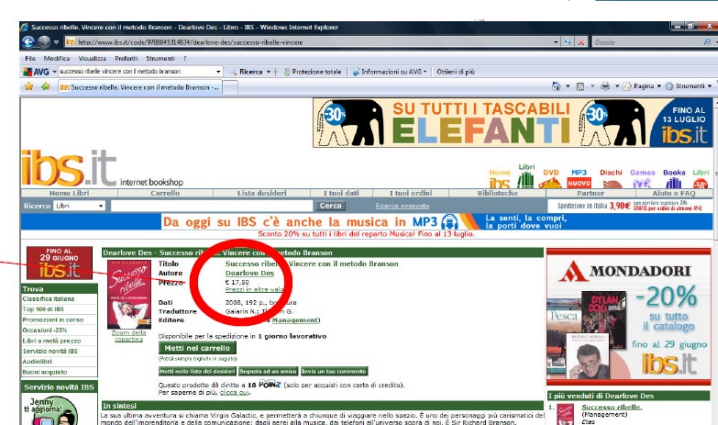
Successo ribelle. Vincere con il metodo Branson - Dearlove Des - Libro - IBS - Windows Internet Explorer

http://www.ibs.it/code/9788845314834/dearlove-des/successo-ribelle-vincere

File Modifica Visualizza Preferiti Strumenti ?

AVG successo ribelle vincere con il metodo branson Ricerca Protezione totale Informazioni su AVG Ottieni di più

Successo ribelle. Vincere con il metodo Branson -...

Pagina Strumenti

30% SU TUTTI I TASCABILI ELEFANTI 30% FINO AL 13 LUGLIO ibs.it

ibs.it internet bookshop

Home Libri DVD MP3 Dischi Games Books Libri

Home Libri | Carrello | Lista desideri | I tuoi dati | I tuoi ordini | Biblioteche | Partner | Aiuto e FAQ

Ricerca Libri Cerca Ricerca avanzata Spedizione in Italia 3,90€

Da oggi su IBS c'è anche la musica in MP3 La senti, la compri, la porti dove vuoi

Sconto 20% su tutti i libri del reparto Musica! Fino al 13 luglio.

FINO AL 29 GIUGNO ibs.it

Dearlove Des - Successo ribelle. Vincere con il metodo Branson

Titolo Successo ribelle. Vincere con il metodo Branson
Autore Dearlove Des
Prezzo € 17,50
Prezzi in altre valute
Dati 2008, 192 p., brossura
Traduttore Galarìo N.; T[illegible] G.
Editore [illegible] (Management)

Zoom della copertina

Disponibile per la spedizione in 1 giorno lavorativo

Metti nel carrello

Metti nella lista dei desideri | Segnala ad un amico | Invia un tuo commento

Questo prodotto dà diritto a 18 PUNTI (solo per acquisti con carta di credito). Per saperne di più, clicca qui.

Trova
Classifica italiana
Top 100 di IBS
Promozioni in corso
Occasioni -25%
Libri a metà prezzo
Servizio novità IBS
Audiolibri
Buoni acquisto

Servizio novità IBS
Jenny ti aggiorna

In sintesi
La sua ultima avventura si chiama Virgin Galactic, e permetterà a chiunque di viaggiare nello spazio. E uno dei personaggi più carismatici del mondo dell'imprenditoria e della comunicazione: dagli aerei alla musica, dai telefoni all'universo sopra di noi. È Sir Richard Branson.

MONDADORI
-20% su tutto il catalogo
fino al 29 giugno ibs.it

I più venduti di Dearlove Des
Successo ribelle. (Management)